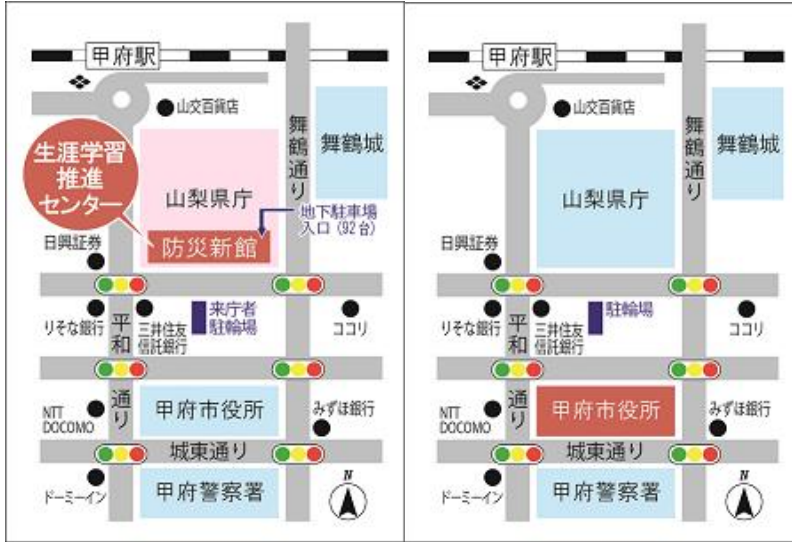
甲府駅
山交百貨店
舞鶴通り
舞鶴城
生涯学習推進センター
山梨県庁
地下駐車場入口（92台）
防災新館
日興証券
りそな銀行
平和通り
三井住友信託銀行
来庁者駐輪場
ココリ
NTT DOCOMO
甲府市役所
みずほ銀行
城東通り
ドーミーイン
甲府警察署
N

甲府駅
山交百貨店
舞鶴通り
舞鶴城
山梨県庁
日興証券
りそな銀行
平和通り
三井住友信託銀行
駐輪場
ココリ
NTT DOCOMO
甲府市役所
みずほ銀行
城東通り
ドーミーイン
甲府警察署
N